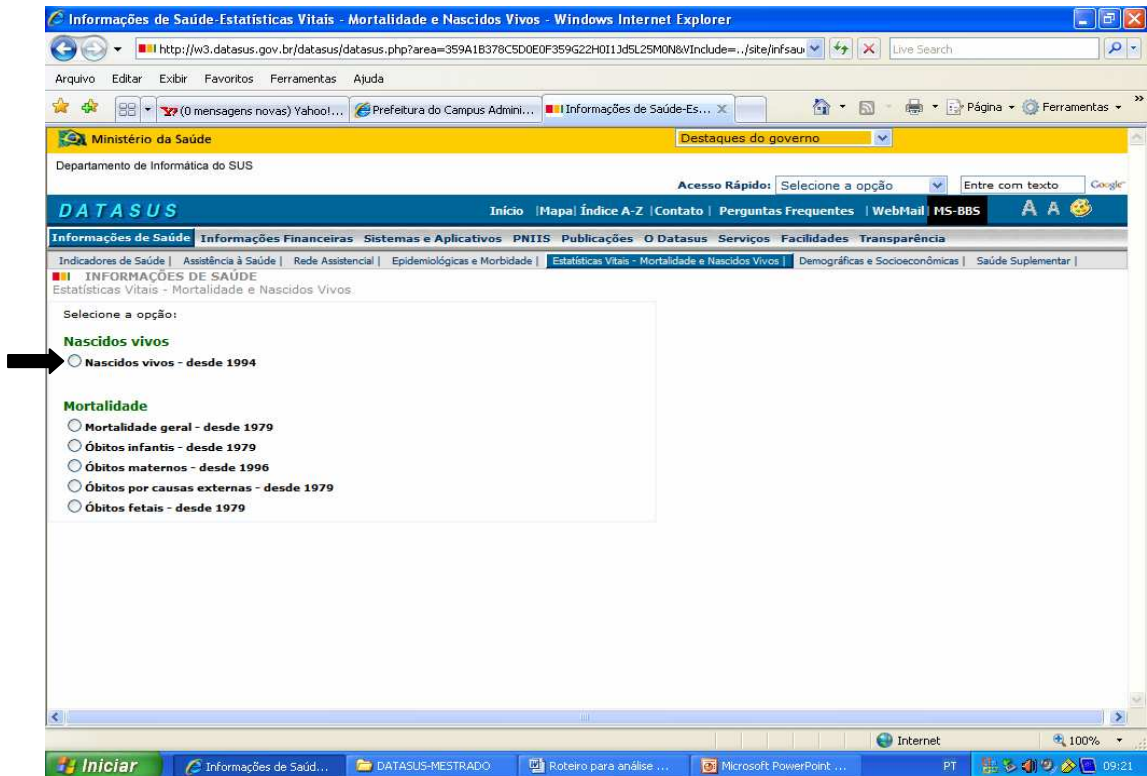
Informações de Saúde-Estatísticas Vitais - Mortalidade e Nascidos Vivos - Windows Internet Explorer

http://w3.datasus.gov.br/datasus/datasus.php?area=359A1B378C5D0E0F359G22H0I1Jd5L25M0N&VInclude=../site/infsau

Live Search

Arquivo Editar Exibir Favoritos Ferramentas Ajuda

(0 mensagens novas) Yahoo!... Prefeitura do Campus Admini... Informações de Saúde-Es...

Página Ferramentas

Ministério da Saúde

Destaques do governo

Departamento de Informática do SUS

Acesso Rápido: Selecione a opção

Entre com texto

Google

DATASUS

Início |Mapa| Índice A-Z |Contato | Perguntas Frequentes | WebMail MS-BBS

A A

Informações de Saúde Informações Financeiras Sistemas e Aplicativos PNIIS Publicações O Datasus Serviços Facilidades Transparência

Indicadores de Saúde | Assistência à Saúde | Rede Assistencial | Epidemiológicas e Morbidade | Estatísticas Vitais - Mortalidade e Nascidos Vivos | Demográficas e Socioeconômicas | Saúde Suplementar |

INFORMAÇÕES DE SAÚDE
Estatísticas Vitais - Mortalidade e Nascidos Vivos

Selecione a opção:

Nascidos vivos
Nascidos vivos - desde 1994

Mortalidade
Mortalidade geral - desde 1979
Óbitos infantis - desde 1979
Óbitos maternos - desde 1996
Óbitos por causas externas - desde 1979
Óbitos fetais - desde 1979

Internet

100%

Iniciar

Informações de Saúd...

DATASUS-MESTRADO

Roteiro para análise ...

Microsoft PowerPoint ...

PT

09:21